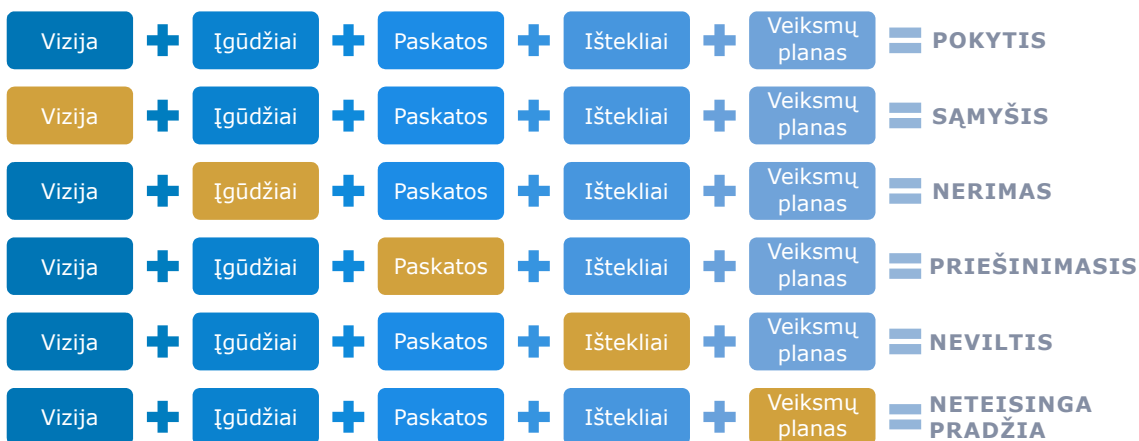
Vizija + Įgūdžiai + Paskatos + Ištekliai + Veiksmų planas = POKYTIS

Vizija + Įgūdžiai + Paskatos + Ištekliai + Veiksmų planas = SĄMYŠIS

Vizija + Įgūdžiai + Paskatos + Ištekliai + Veiksmų planas = NERIMAS

Vizija + Įgūdžiai + Paskatos + Ištekliai + Veiksmų planas = PRIEŠINIMASIS

Vizija + Įgūdžiai + Paskatos + Ištekliai + Veiksmų planas = NEVILTIS

Vizija + Įgūdžiai + Paskatos + Ištekliai + Veiksmų planas = NETEISINGA PRADŽIA